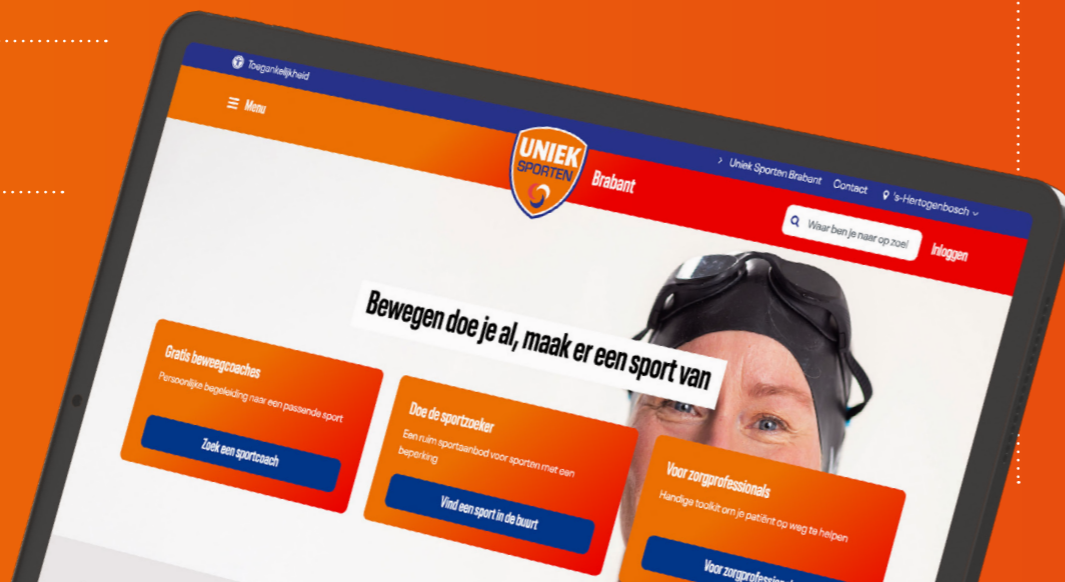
Toegankelijkheid

Menu

UNIEK SPORTEN

Brabant

Uniek Sporten Brabant Contact 's-Hertogenbosch

Waar ben je naar op zoe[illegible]

Inloggen

Bewegen doe je al, maak er een sport van

Gratis beweegcoaches

Persoonlijke begeleiding naar een passende sport

Zoek een sportcoach

Doe de sportzoeker

Een ruim sportaanbod voor sporters met een beperking

Vind een sport in de buurt

Voor zorgprofessionals

Handige toolkit om je patiënt op weg te helpen

Voor zorgprofessi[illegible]